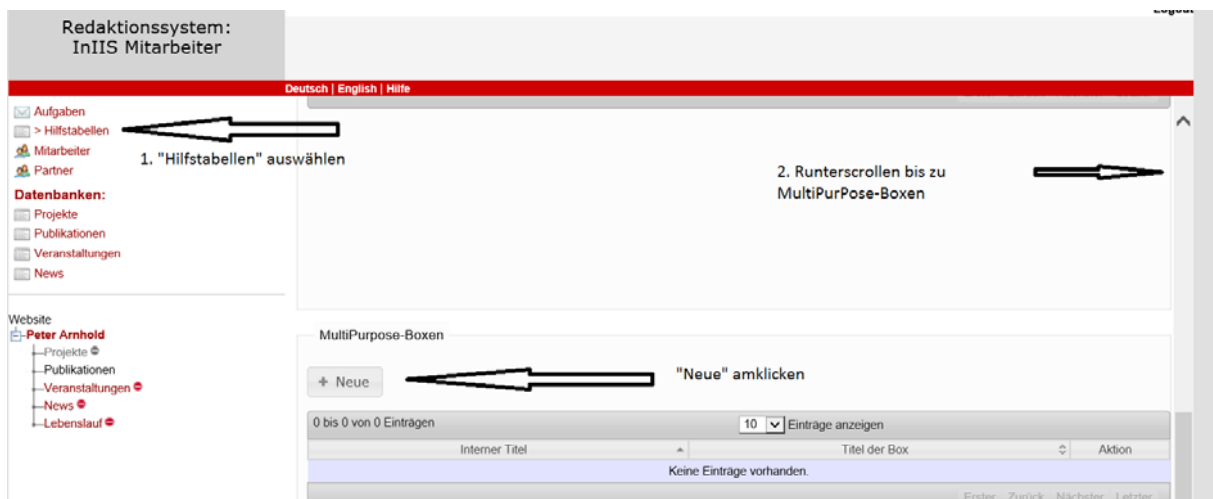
Redaktionssystem:
InIIS Mitarbeiter

Logout

Deutsch | English | Hilfe

Aufgaben
> Hilfstabellen
Mitarbeiter
Partner
Datenbanken:
Projekte
Publikationen
Veranstaltungen
News

1. "Hilfstabellen" auswählen

2. Runterscrollen bis zu MultiPurPose-Boxen

Website
Peter Arnhold
Projekte
Publikationen
Veranstaltungen
News
Lebenslauf

MultiPurpose-Boxen

+ Neue

"Neue" amklicken

0 bis 0 von 0 Einträgen

10 Einträge anzeigen

| Interner Titel | Titel der Box | Aktion |
|---|---|---|
| Keine Einträge vorhanden. | | |

Erster Zurück Nächster Letzter